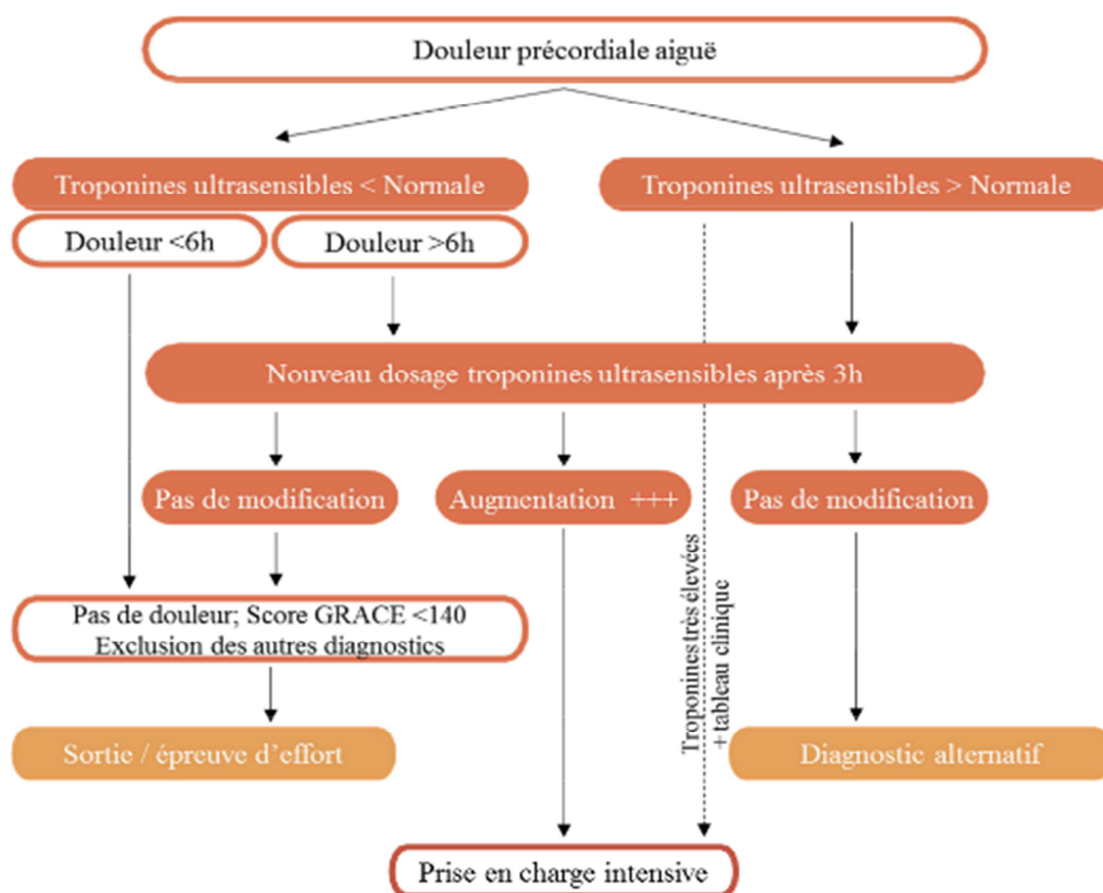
Douleur précordiale aiguë

Troponines ultrasensibles < Normale

Troponines ultrasensibles > Normale

Douleur <6h

Douleur >6h

Nouveau dosage troponines ultrasensibles après 3h

Pas de modification

Augmentation +++

Pas de modification

Troponines très élevées + tableau clinique

Pas de douleur; Score GRACE <140
Exclusion des autres diagnostics

Sortie / épreuve d'effort

Diagnostic alternatif

Prise en charge intensive